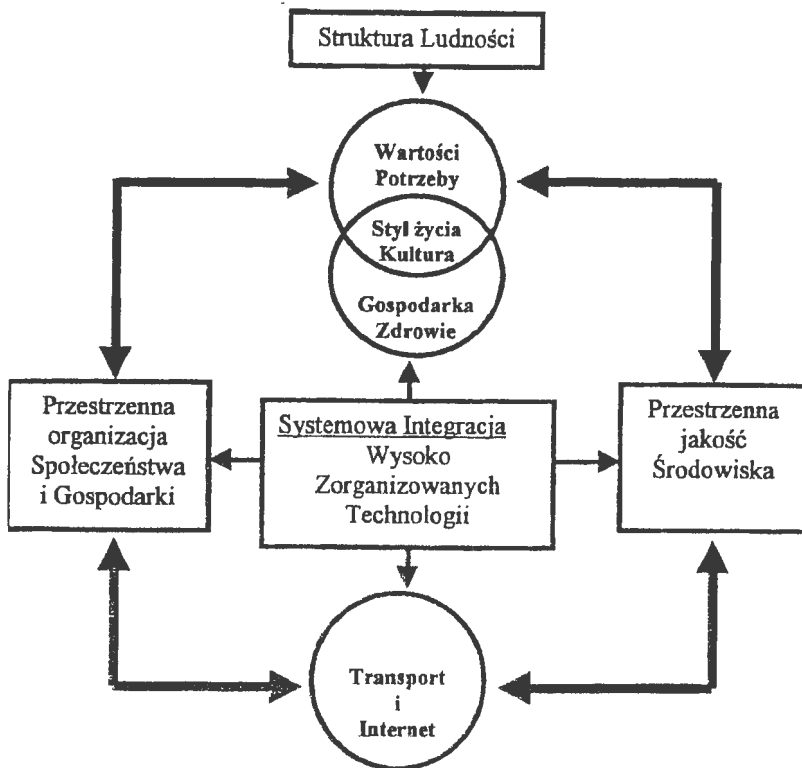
Struktura Ludności

Wartości
Potrzeby

Styl życia
Kultura

Gospodarka
Zdrowie

Przestrzenna organizacja Społeczeństwa i Gospodarki

Systemowa Integracja
Wysoko Zorganizowanych Technologii

Przestrzenna jakość Środowiska

Transport
i
Internet